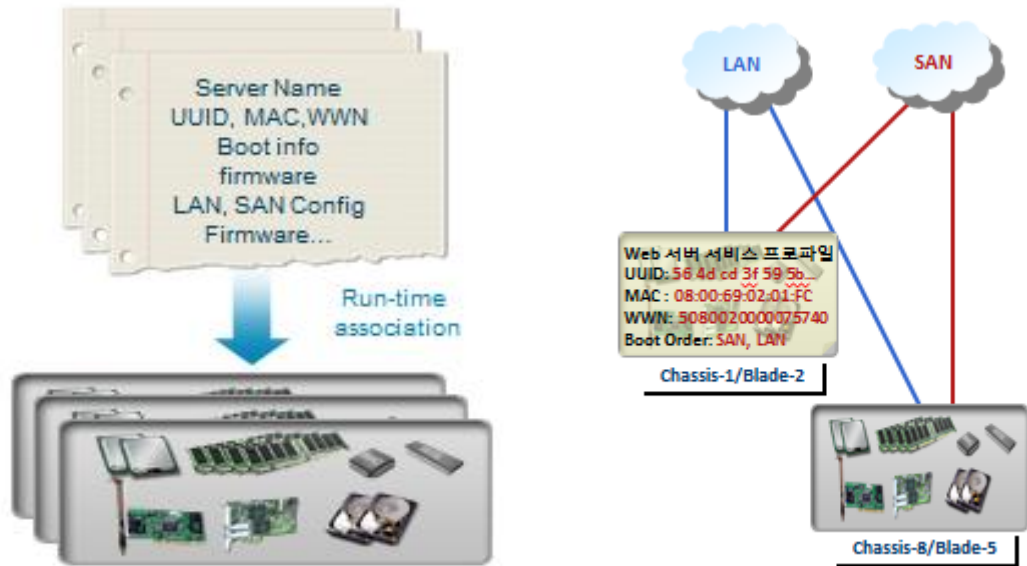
Server Name
UUID, MAC,WWN
Boot info
firmware
LAN, SAN Config
Firmware...

Run-time association

LAN

SAN

Web 서버 서비스 프로파일
UUID: 56 4d cd 3f 59 5b...
MAC : 08:00:69:02:01:FC
WWN: 5080020000075740
Boot Order: SAN, LAN

Chassis-1/Blade-2

Chassis-8/Blade-5